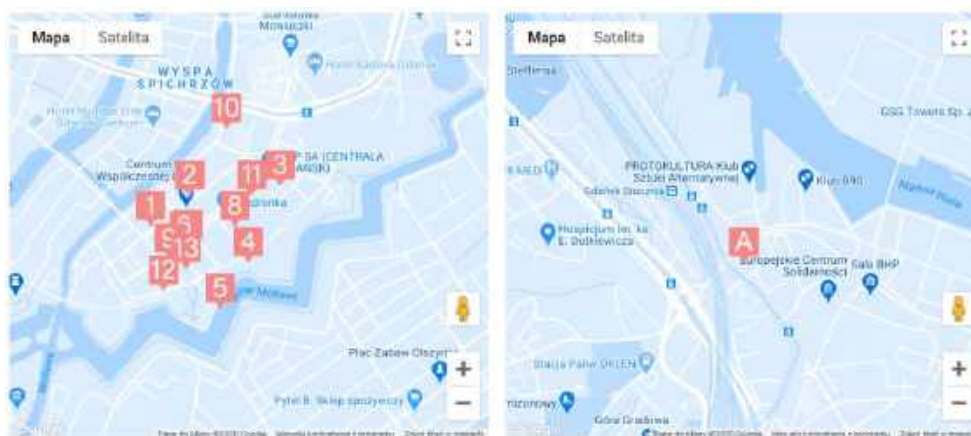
Mapa Satelita

WYSPA SPICHRZÓW

10

Centrum Współczesnej

2

3

11

P SA (CENTRALA BANK)

8

1

6

5

13

4

12

5

Plac Zabaw Oliczyn

+

−

Mapa Satelita

PROTOKULTURA Klub Sztuki Alternatywnej

Klub B90

Hospicjum im. ks. E. Dutkiewicza

A

Europejskie Centrum Solidarności

Sala BHP

DSS Towers

Stacja Paliw ORLEN

Góra Gradowa

+

−